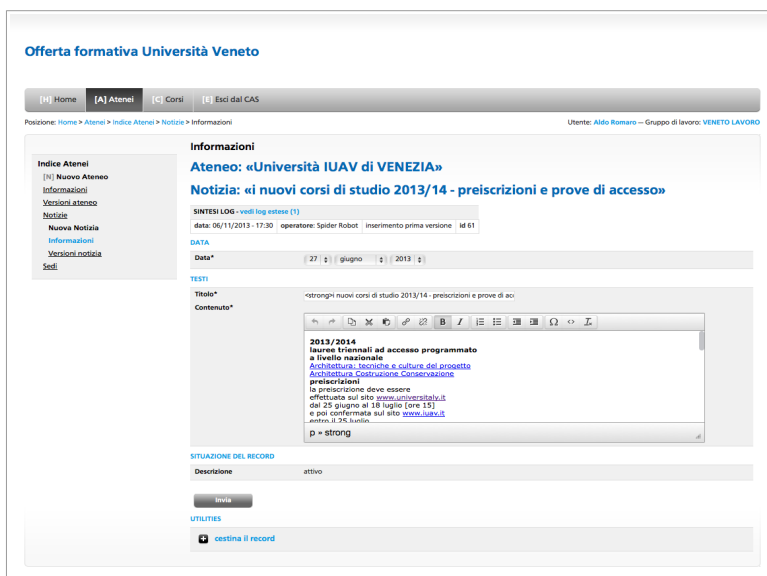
Offerta formativa Università Veneto

[H] Home [A] Atenei [C] Corsi [E] Esci dal CAS

Posizione: Home > Atenei > Indice Atenei > Notizie > Informazioni

Utente: Aldo Romaro -- Gruppo di lavoro: VENETO LAVORO

Indice Atenei
[N] Nuovo Ateneo
Informazioni
Versioni ateneo
Notizie
Nuova Notizia
Informazioni
Versioni notizia
Sedi

Informazioni

Ateneo: «Università IUAV di VENEZIA»

Notizia: «i nuovi corsi di studio 2013/14 - preiscrizioni e prove di accesso»

SINTESI LOG - vedi log estese (1)

| data: 06/11/2013 - 17:30 | operatore: Spider Robot | inserimento prima versione | id 61 |
|---|---|---|---|

DATA

Data* 27 giugno 2013

TESTI

Titolo* <strong>i nuovi corsi di studio 2013/14 - preiscrizioni e prove di ac

Contenuto*

2013/2014
lauree triennali ad accesso programmato
a livello nazionale
Architettura: tecniche e culture del progetto
Architettura Costruzione Conservazione
preiscrizioni
la preiscrizione deve essere
effettuata sul sito www.universitaly.it
dal 25 giugno al 18 luglio (ore 15)
e poi confermata sul sito www.iuav.it
entro il 25 luglio

p » strong

SITUAZIONE DEL RECORD

Descrizione attivo

Invia

UTILITIES

cestina il record